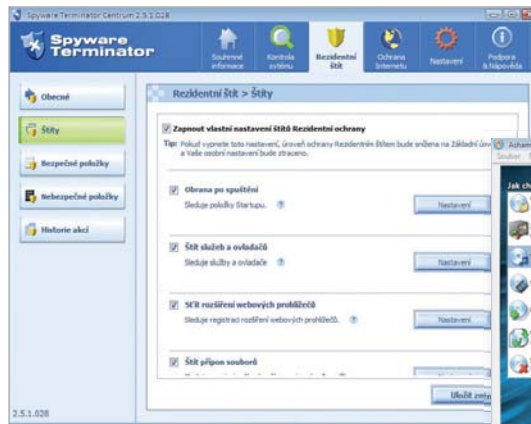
Spyware Terminator Centrum 2.5.1.028

Spyware Terminator

Souhrnné informace | Kontrola systému | Rezidentní štít | Ochrana Internetu | Nastavení | Podpora & Nápověda

Obecné
Štíty
Bezpečné položky
Nebezpečné položky
Historie akcí

Rezidentní štít > Štíty

Zapnout vlastní nastavení štítů Rezidentní ochrany

Tip: Pokud vypnete toto nastavení, úroveň ochrany Rezidentním štítem bude snížena na Základní úro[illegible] a Vaše osobní nastavení bude ztraceno.

Obrana po spuštění
Sleduje položky Startupu.
Nastavení

Štít služeb a ovladačů
Sleduje služby a ovladače
Nastavení

Štít rozšíření webových prohlížečů
Sleduje registraci rozšíření webových prohlížečů.
Nastavení

Štít přípon souborů
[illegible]

Uložit změ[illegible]

2.5.1.028

Acham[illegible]
Soubor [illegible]
Jak ch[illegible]